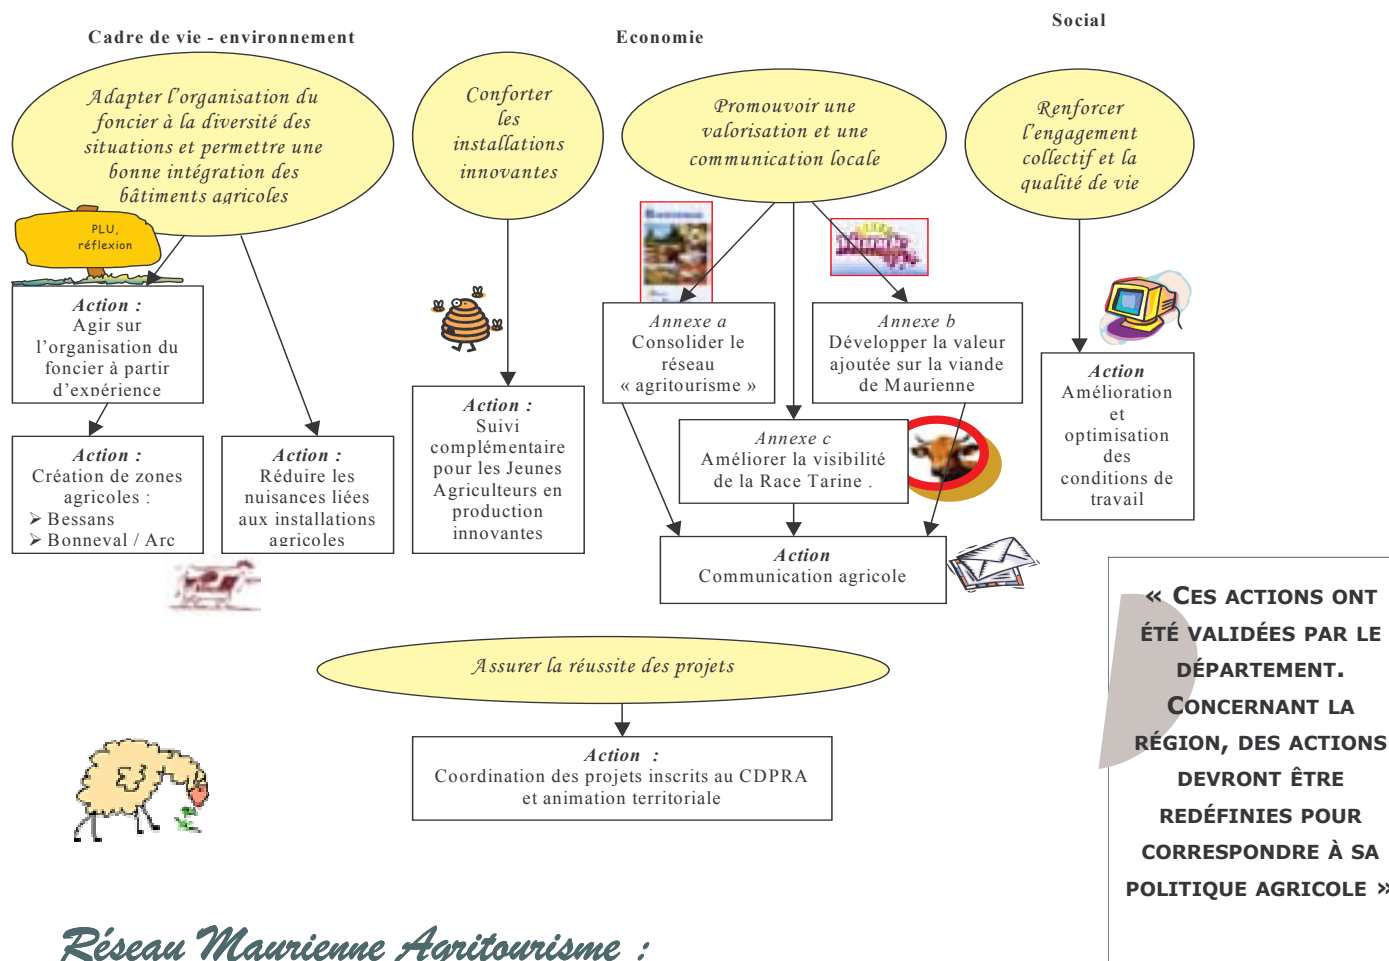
Cadre de vie - environnement

Economie

Social

Adapter l'organisation du foncier à la diversité des situations et permettre une bonne intégration des bâtiments agricoles

Conforter les installations innovantes

Promouvoir une valorisation et une communication locale

Renforcer l'engagement collectif et la qualité de vie

PLU, réflexion

Action :
Agir sur l'organisation du foncier à partir d'expérience

Action :
Création de zones agricoles :
➢ Bessans
➢ Bonneval / Arc

Action :
Réduire les nuisances liées aux installations agricoles

Action :
Suivi complémentaire pour les Jeunes Agriculteurs en production innovantes

Annexe a
Consolider le réseau « agritourisme »

Annexe b
Développer la valeur ajoutée sur la viande de Maurienne

Annexe c
Améliorer la visibilité de la Race Tarine .

Action
Communication agricole

Action
Amélioration et optimisation des conditions de travail

Assurer la réussite des projets

Action :
Coordination des projets inscrits au CDPRA et animation territoriale

« Ces actions ont été validées par le département. Concernant la région, des actions devront être redéfinies pour correspondre à sa politique agricole »

Réseau Maurienne Agritourisme :